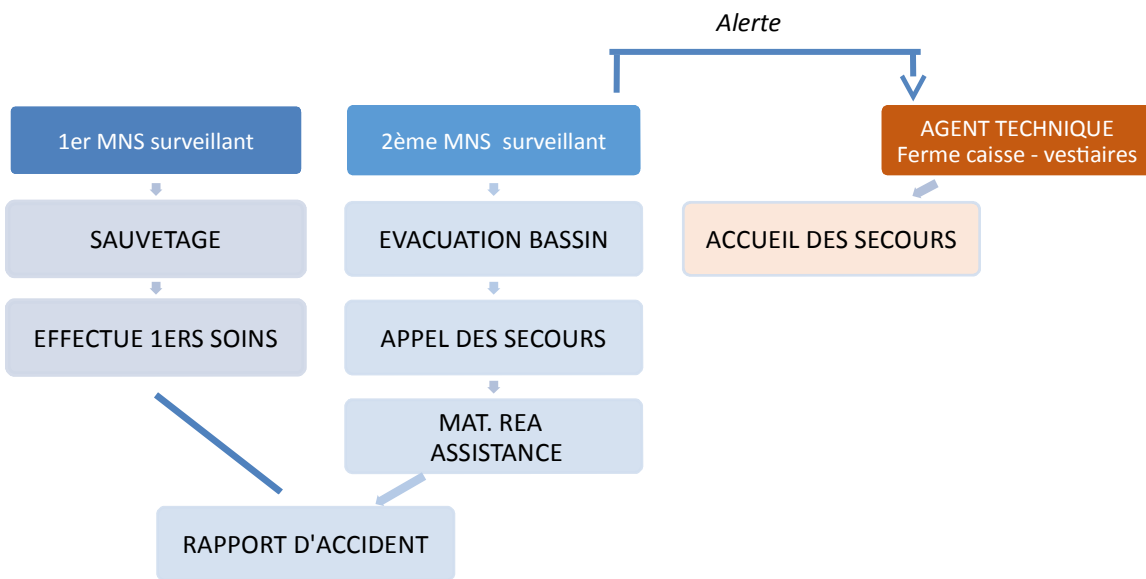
Alerte

1er MNS surveillant

SAUVETAGE

EFFECTUE 1ERS SOINS

2ème MNS surveillant

EVACUATION BASSIN

APPEL DES SECOURS

MAT. REA ASSISTANCE

AGENT TECHNIQUE
Ferme caisse - vestiaires

ACCUEIL DES SECOURS

RAPPORT D'ACCIDENT